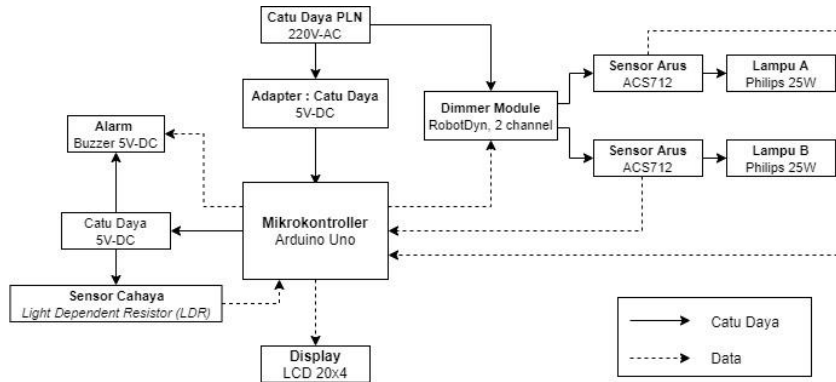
Catu Daya PLN
220V-AC

Adapter : Catu Daya
5V-DC

Dimmer Module
RobotDyn, 2 channel

Sensor Arus
ACS712

Lampu A
Philips 25W

Sensor Arus
ACS712

Lampu B
Philips 25W

Alarm
Buzzer 5V-DC

Catu Daya
5V-DC

Mikrokontroller
Arduino Uno

Sensor Cahaya
Light Dependent Resistor (LDR)

Display
LCD 20x4

Catu Daya

Data